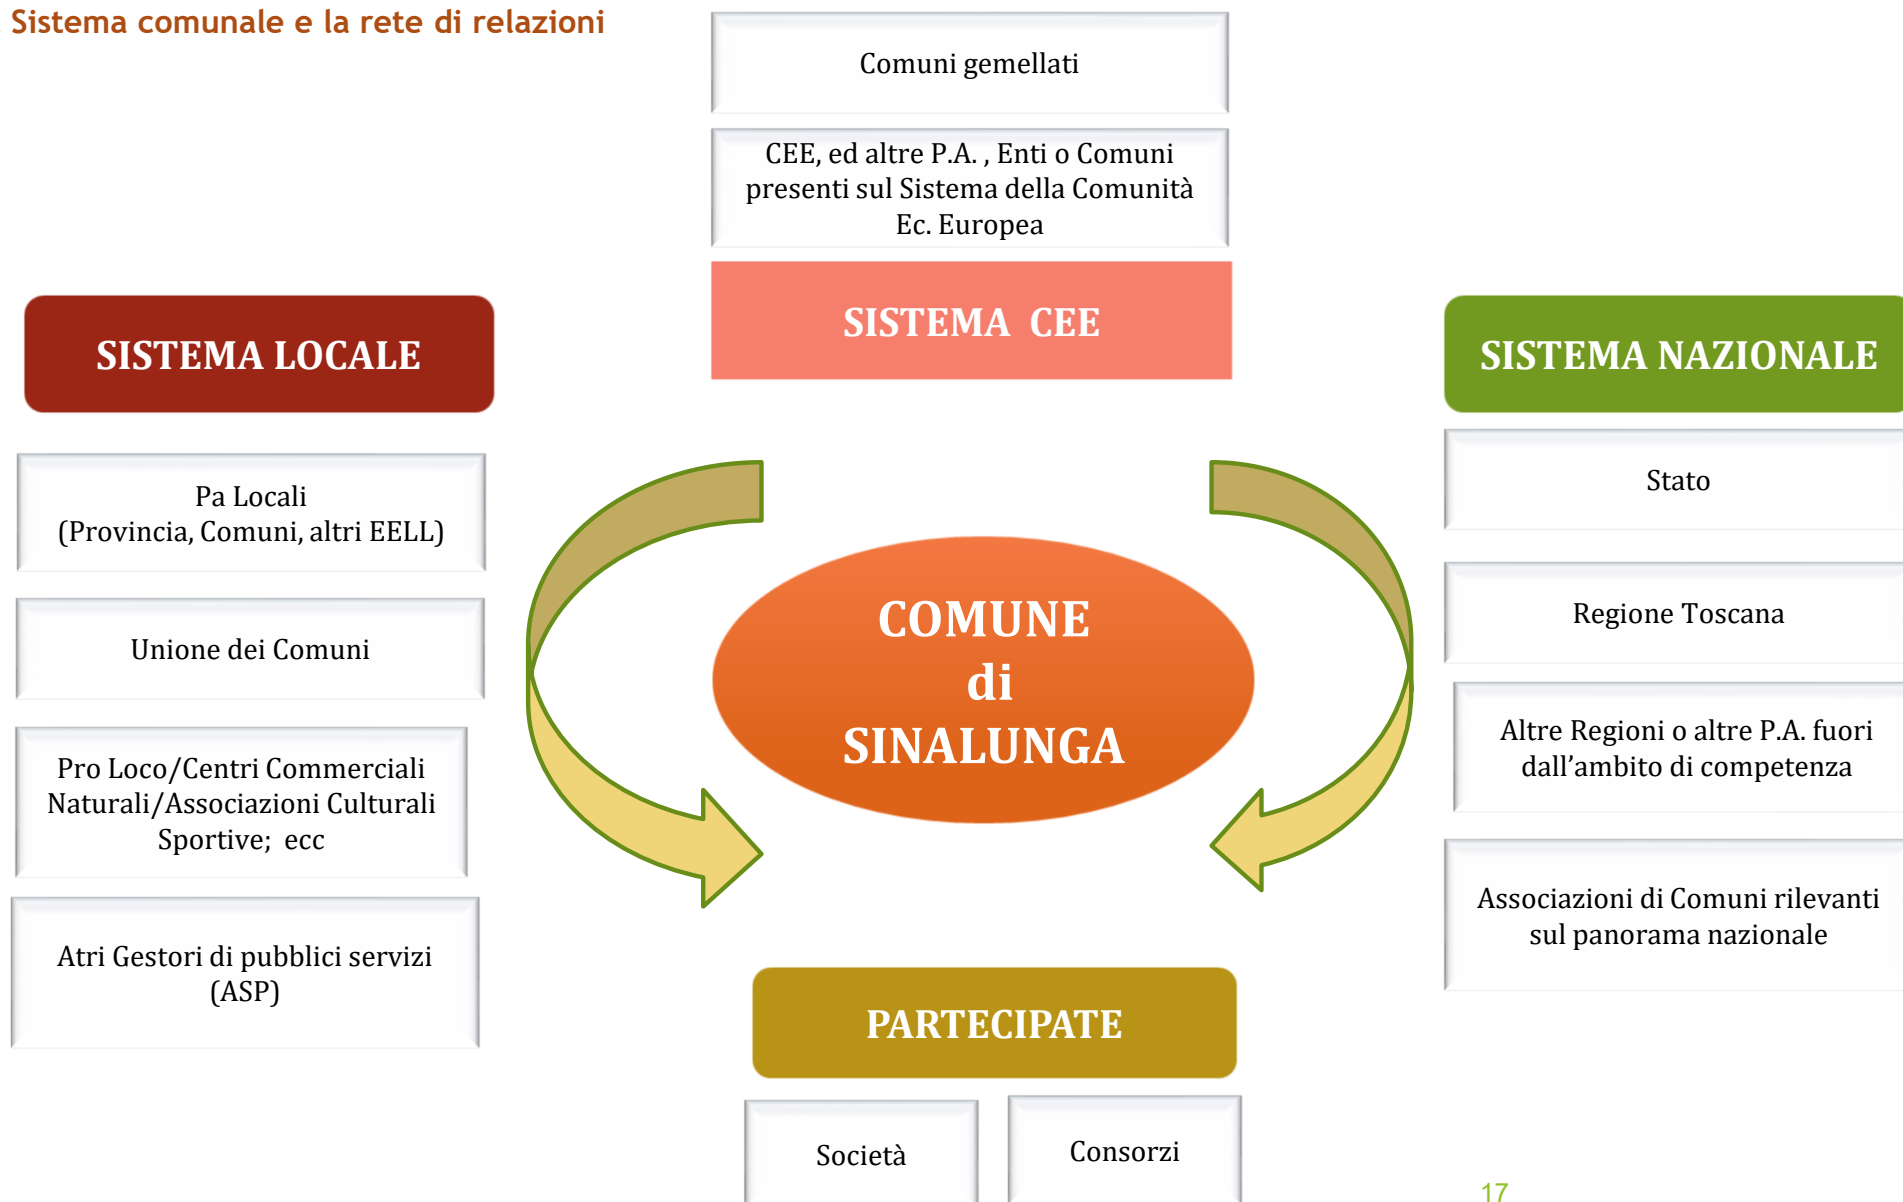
Sistema comunale e la rete di relazioni

Comuni gemellati

CEE, ed altre P.A. , Enti o Comuni presenti sul Sistema della Comunità Ec. Europea

SISTEMA CEE

SISTEMA LOCALE

Pa Locali
(Provincia, Comuni, altri EELL)

Unione dei Comuni

Pro Loco/Centri Commerciali Naturali/Associazioni Culturali Sportive; ecc

Atri Gestori di pubblici servizi (ASP)

COMUNE
di
SINALUNGA

SISTEMA NAZIONALE

Stato

Regione Toscana

Altre Regioni o altre P.A. fuori dall'ambito di competenza

Associazioni di Comuni rilevanti sul panorama nazionale

PARTECIPATE

Società

Consorzi

17